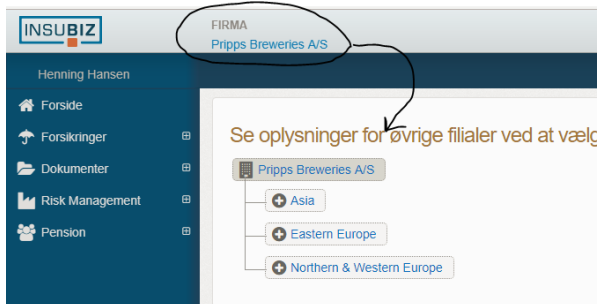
INSUBIZ

FIRMA
Pripps Breweries A/S

Henning Hansen

Forside
Forsikringer
Dokumenter
Risk Management
Pension

Se oplysninger for øvrige filialer ved at vælg

Pripps Breweries A/S
Asia
Eastern Europe
Northern & Western Europe